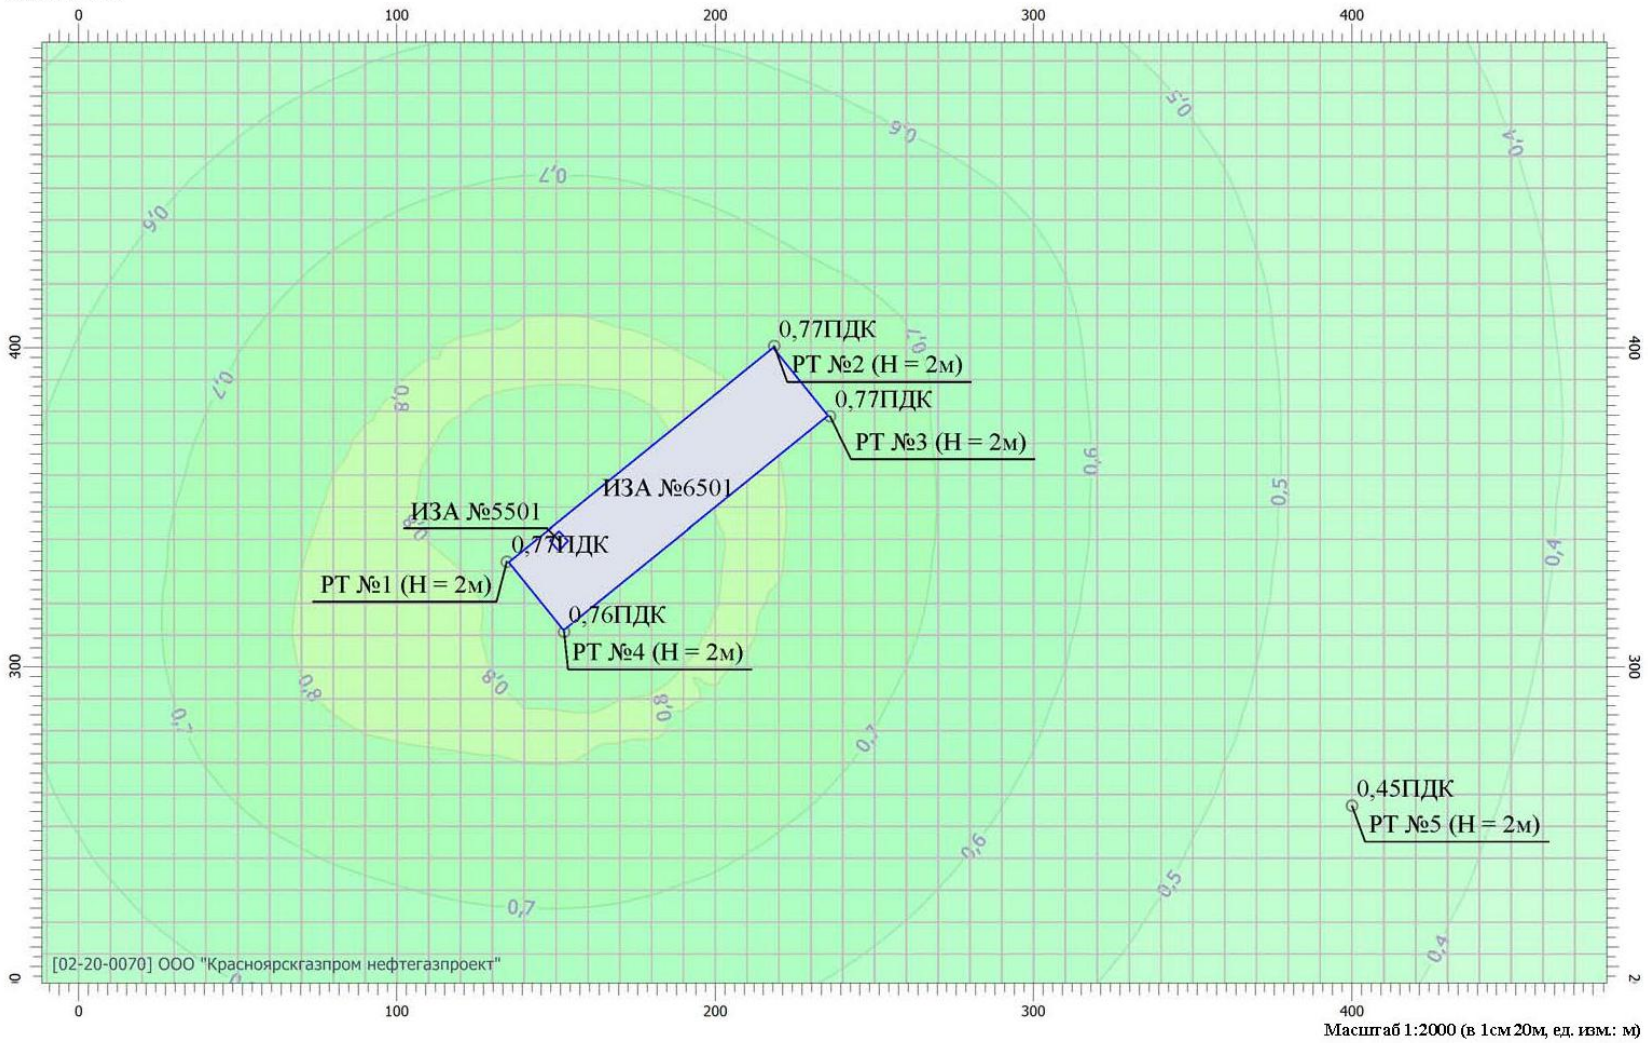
0 100 200 300 400

0,5
0,6
0,4
0,7
0,6
0,7
0,77ПДК
РТ №2 (H = 2м)
0,77ПДК
РТ №3 (H = 2м)
0,8
0,7
0,6
0,5
ИЗА №6501
ИЗА №5501
0,77ПДК
РТ №1 (H = 2м)
0,8
0,4
0,76ПДК
РТ №4 (H = 2м)
0,8
0,8
0,8
0,7
0,7
0,45ПДК
РТ №5 (H = 2м)
0,6
0,5
0,7
0,4

400
300
0

[02-20-0070] ООО "Красноярскгазпром нефтегазпроект"

0 100 200 300 400

Масштаб 1:2000 (в 1см 20м, ед. изм.: м)